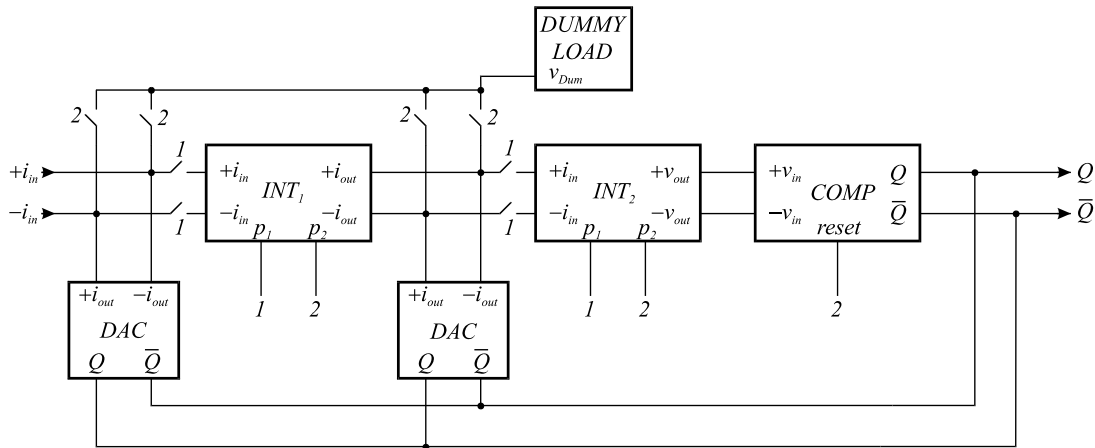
DUMMY LOAD $v_{Dum}$

2 2 2 2

1 1 1 1

$+i_{in}$ $-i_{in}$

$+i_{in}$ $+i_{out}$ $INT_1$ $-i_{in}$ $-i_{out}$ $p_1$ $p_2$

1 2

$+i_{in}$ $+v_{out}$ $INT_2$ $-i_{in}$ $-v_{out}$ $p_1$ $p_2$

1 2

$+v_{in}$ $Q$ COMP $-v_{in}$ $\overline{Q}$ reset

2

$Q$ $\overline{Q}$

$+i_{out}$ $-i_{out}$ DAC $Q$ $\overline{Q}$

$+i_{out}$ $-i_{out}$ DAC $Q$ $\overline{Q}$